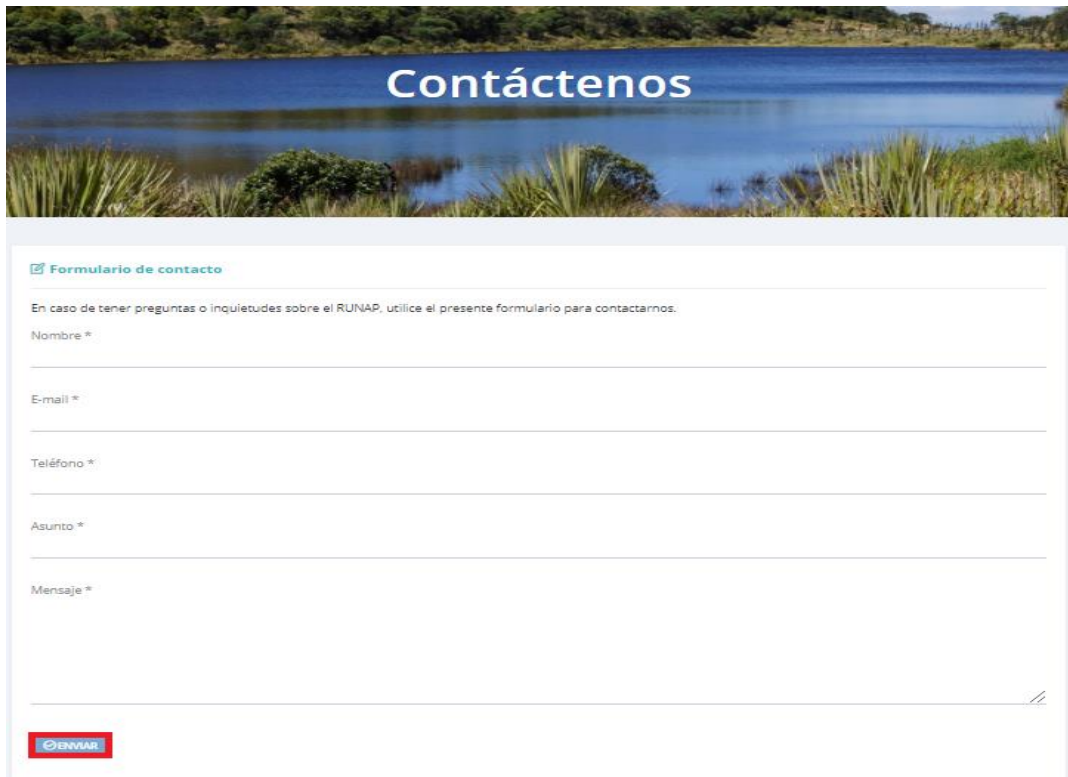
Contáctenos

Formulario de contacto

En caso de tener preguntas o inquietudes sobre el RUNAP, utilice el presente formulario para contactarnos.

Nombre *

E-mail *

Teléfono *

Asunto *

Mensaje *

ENVIAR